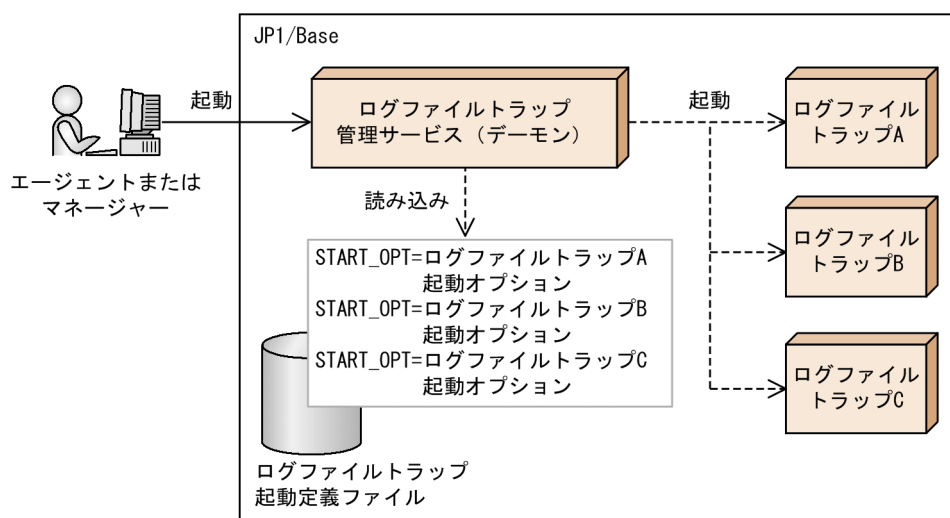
JP1/Base

起動

ログファイルトラップ
管理サービス（デーモン）

起動

ログファイル
トラップA

エージェントまたは
マネージャー

読み込み

START_OPT=ログファイルトラップA
起動オプション
START_OPT=ログファイルトラップB
起動オプション
START_OPT=ログファイルトラップC
起動オプション

ログファイル
トラップB

ログファイル
トラップC

ログファイルトラップ
起動定義ファイル